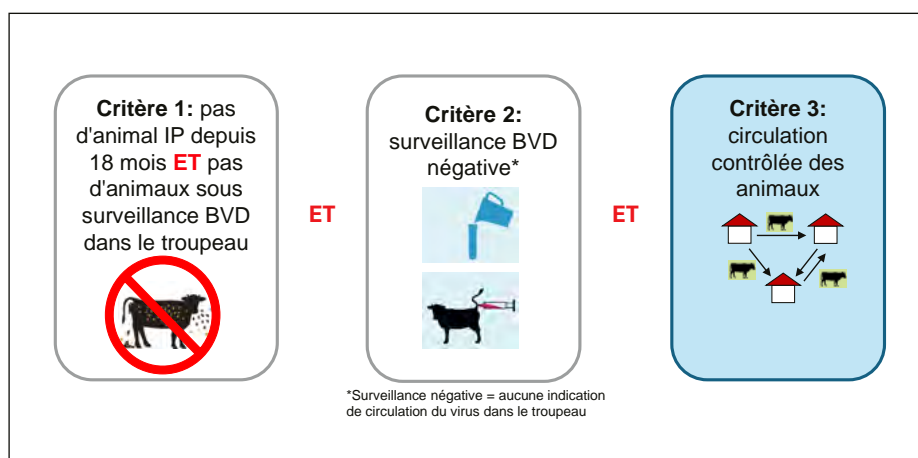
**Critère 1:** pas d'animal IP depuis 18 mois **ET** pas d'animaux sous surveillance BVD dans le troupeau

**ET**

**Critère 2:** surveillance BVD négative*

**ET**

**Critère 3:** circulation contrôlée des animaux

*Surveillance négative = aucune indication de circulation du virus dans le troupeau